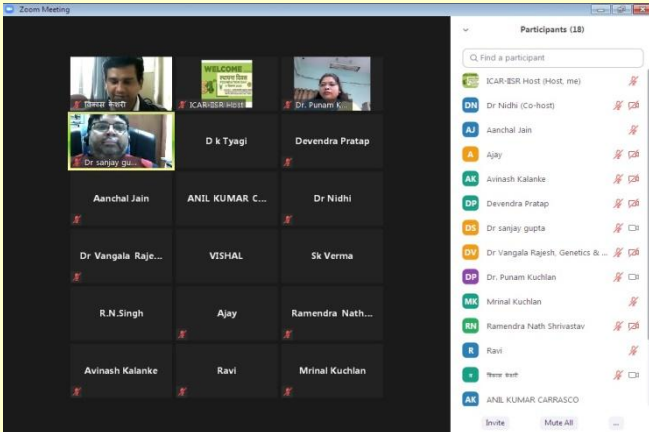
Zoom Meeting

विकास केसरी
WELCOME
ICAR-IISR Host
Dr. Punam K...
Dr sanjay gu...
D k Tyagi
Devendra Pratap
Aanchal Jain
ANIL KUMAR C...
Dr Nidhi
Dr Vangala Raje...
VISHAL
Sk Verma
R.N.Singh
Ajay
Ramendra Nath...
Avinash Kalanke
Ravi
Mrinal Kuchlan

Participants (18)

Find a participant

ICAR-IISR Host (Host, me)
DN Dr Nidhi (Co-host)
AJ Aanchal Jain
A Ajay
AK Avinash Kalanke
DP Devendra Pratap
DS Dr sanjay gupta
DV Dr Vangala Rajesh, Genetics & ...
DP Dr. Punam Kuchlan
MK Mrinal Kuchlan
RN Ramendra Nath Shrivastav
R Ravi
वि विकास केसरी
AK ANIL KUMAR CARRASCO

Invite
Mute All
...